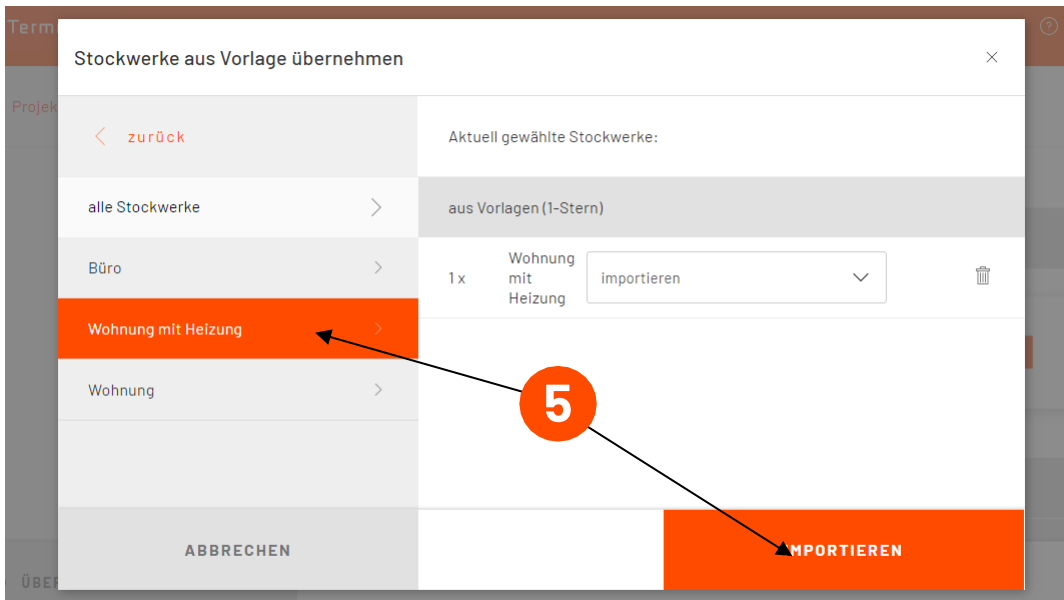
Term

Projek

ÜBER

Stockwerke aus Vorlage übernehmen

×

zurück

alle Stockwerke

Büro

Wohnung mit Heizung

Wohnung

Aktuell gewählte Stockwerke:

aus Vorlagen (1-Stern)

1 x

Wohnung mit Heizung

importieren

5

ABBRECHEN

MPORTIEREN